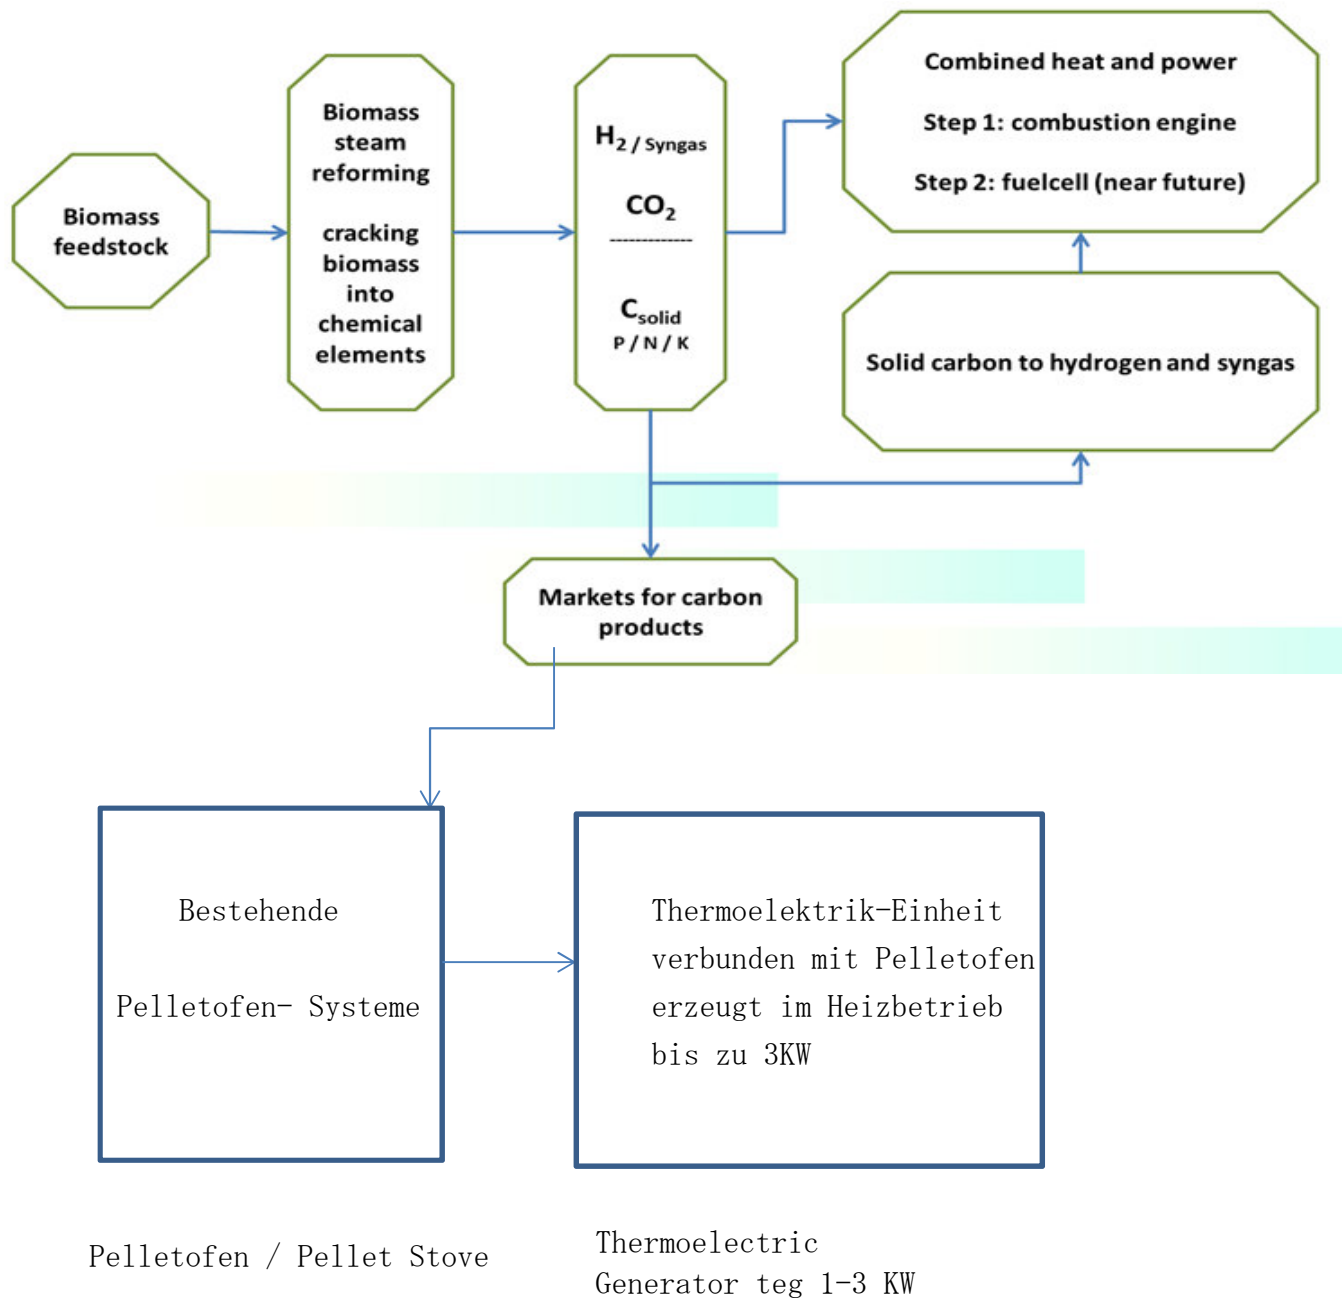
Biomass feedstock

Biomass steam reforming

cracking biomass into chemical elements

$H_2$ / Syngas

$CO_2$

$C_{solid}$
P / N / K

Combined heat and power

Step 1: combustion engine

Step 2: fuelcell (near future)

Solid carbon to hydrogen and syngas

Markets for carbon products

Bestehende

Pelletofen- Systeme

Thermoelektrik-Einheit verbunden mit Pelletofen erzeugt im Heizbetrieb bis zu 3KW

Pelletofen / Pellet Stove

Thermoelectric Generator teg 1-3 KW